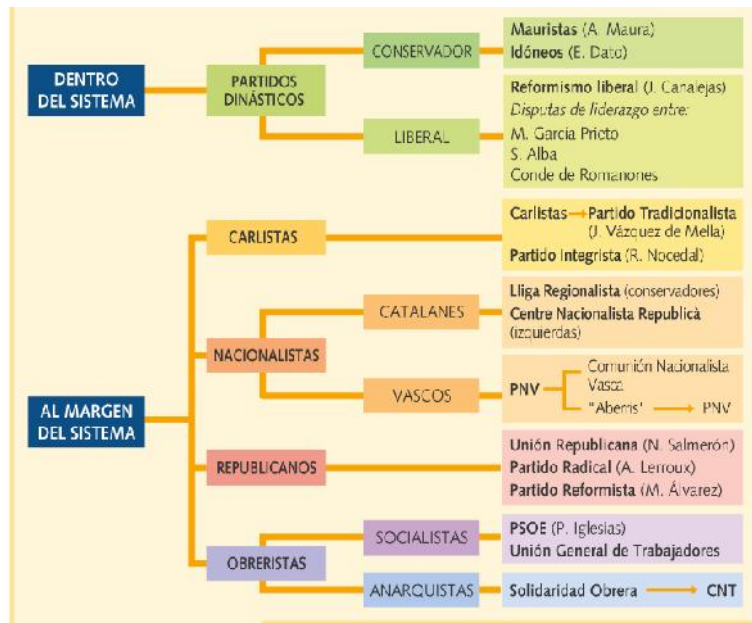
DENTRO DEL SISTEMA

PARTIDOS DINÁSTICOS

CONSERVADOR

Mauristas (A. Maura)
Idóneos (E. Dato)

LIBERAL

Reformismo liberal (J. Canalejas)
Disputas de liderazgo entre:
M. García Prieto
S. Alba
Conde de Romanones

AL MARGEN DEL SISTEMA

CARLISTAS

Carlistas → Partido Tradicionalista (J. Vázquez de Mella)
Partido Integrista (R. Nocedal)

NACIONALISTAS

CATALANES

Lliga Regionalista (conservadores)
Centre Nacionalista Republicà (izquierdas)

VASCOS

PNV — Comunión Nacionalista Vasca
"Aberris" → PNV

REPUBLICANOS

Unión Republicana (N. Salmerón)
Partido Radical (A. Lerroux)
Partido Reformista (M. Álvarez)

OBRERISTAS

SOCIALISTAS

PSOE (P. Iglesias)
Unión General de Trabajadores

ANARQUISTAS

Solidaridad Obrera → CNT